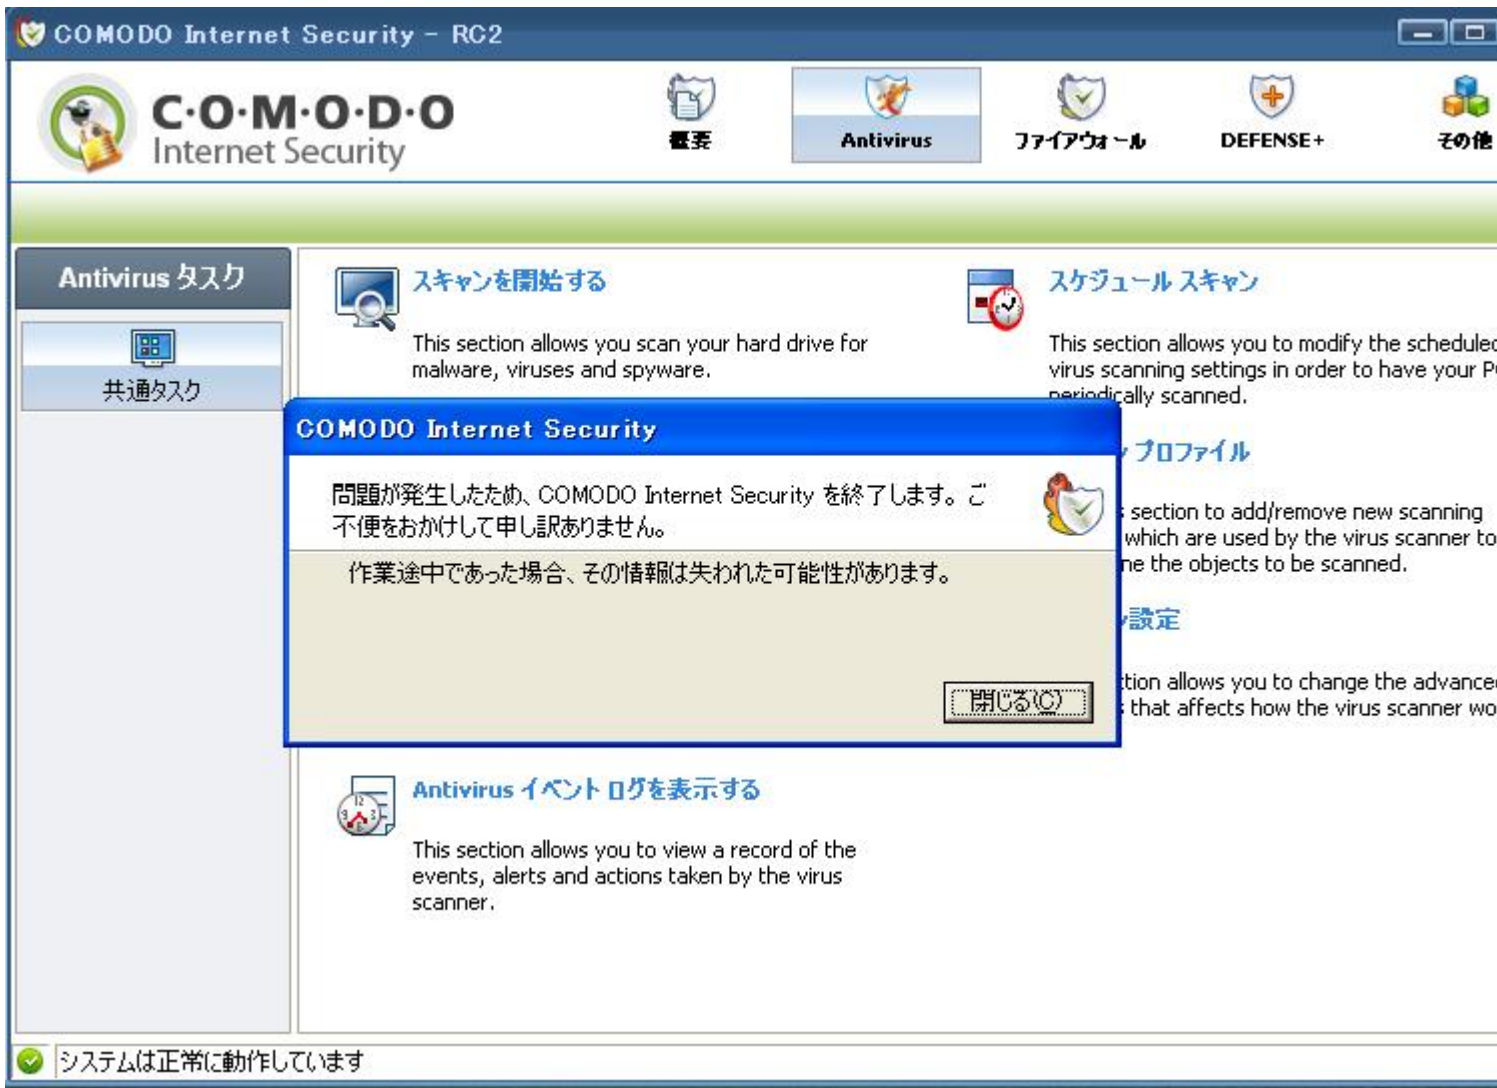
COMODO Internet Security - RC2

C·O·M·O·D·O
Internet Security

概要

Antivirus

ファイアウォール

DEFENSE+

その他

Antivirus タスク

共通タスク

スキャンを開始する

This section allows you scan your hard drive for malware, viruses and spyware.

スケジュール スキャン

This section allows you to modify the schedule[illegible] virus scanning settings in order to have your P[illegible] periodically scanned.

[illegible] プロファイル

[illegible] section to add/remove new scanning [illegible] which are used by the virus scanner to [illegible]ne the objects to be scanned.

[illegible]設定

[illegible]tion allows you to change the advance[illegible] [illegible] that affects how the virus scanner wo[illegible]

COMODO Internet Security

問題が発生したため、COMODO Internet Security を終了します。ご不便をおかけして申し訳ありません。

作業途中であった場合、その情報は失われた可能性があります。

閉じる(C)

Antivirus イベント ログを表示する

This section allows you to view a record of the events, alerts and actions taken by the virus scanner.

システムは正常に動作しています